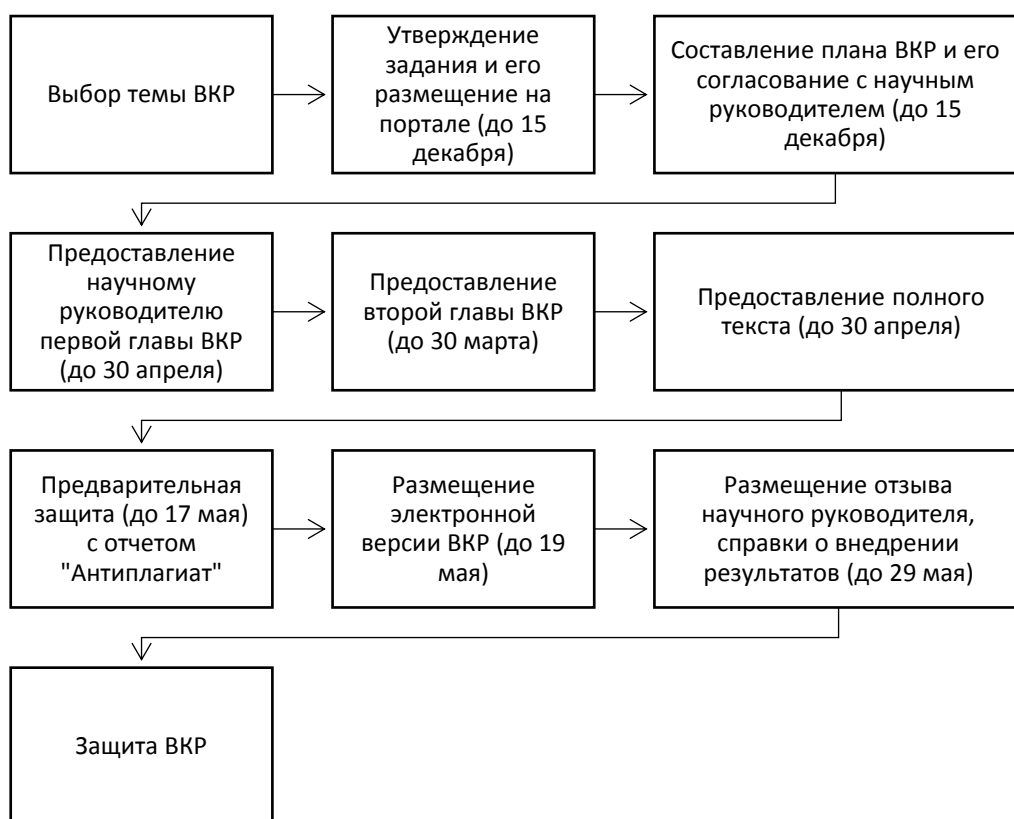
Выбор темы ВКР

Утверждение задания и его размещение на портале (до 15 декабря)

Составление плана ВКР и его согласование с научным руководителем (до 15 декабря)

Предоставление научному руководителю первой главы ВКР (до 30 апреля)

Предоставление второй главы ВКР (до 30 марта)

Предоставление полного текста (до 30 апреля)

Предварительная защита (до 17 мая) с отчетом "Антиплагиат"

Размещение электронной версии ВКР (до 19 мая)

Размещение отзыва научного руководителя, справки о внедрении результатов (до 29 мая)

Защита ВКР